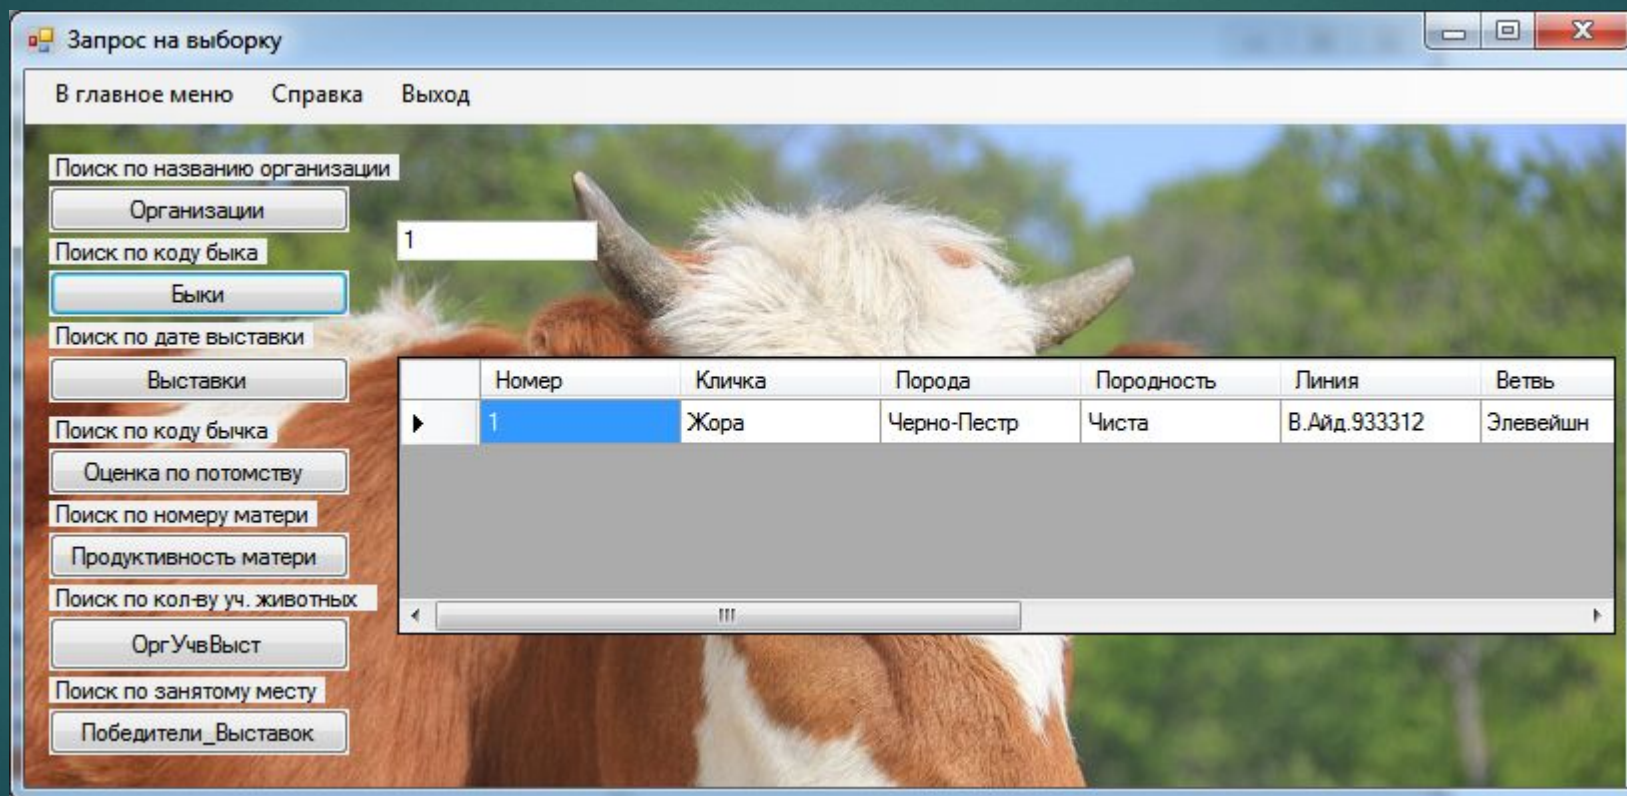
Запрос на выборку

В главное меню Справка Выход

Поиск по названию организации

Организации

Поиск по коду быка

Быки

Поиск по дате выставки

Выставки

Поиск по коду бычка

Оценка по потомству

Поиск по номеру матери

Продуктивность матери

Поиск по кол-ву уч. животных

ОргУчвВыст

Поиск по занятому месту

Победители_Выставок

1

| | Номер | Кличка | Порода | Породность | Линия | Ветвь |
|---|---|---|---|---|---|---|
| ▶ | 1 | Жора | Черно-Пестр | Чиста | В.Айд.933312 | Элевейшн |